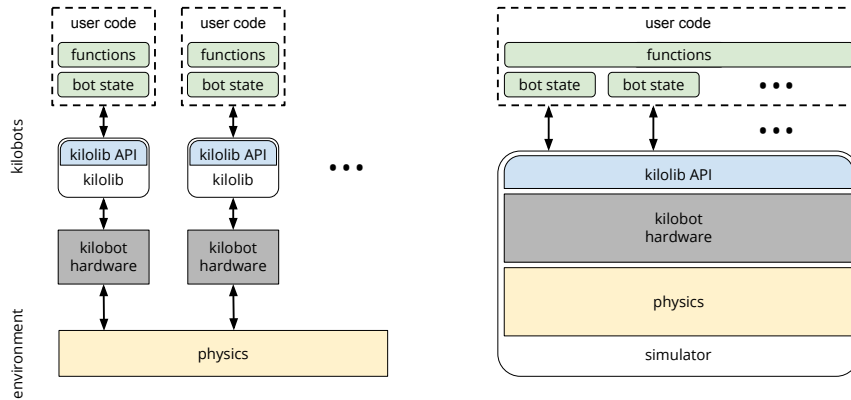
kilobots

environment

user code
functions
bot state

user code
functions
bot state

kilolib API
kilolib

kilolib API
kilolib

• • •

kilobot hardware

kilobot hardware

physics

user code
functions
bot state
bot state
• • •
• • •

kilolib API

kilobot hardware

physics

simulator